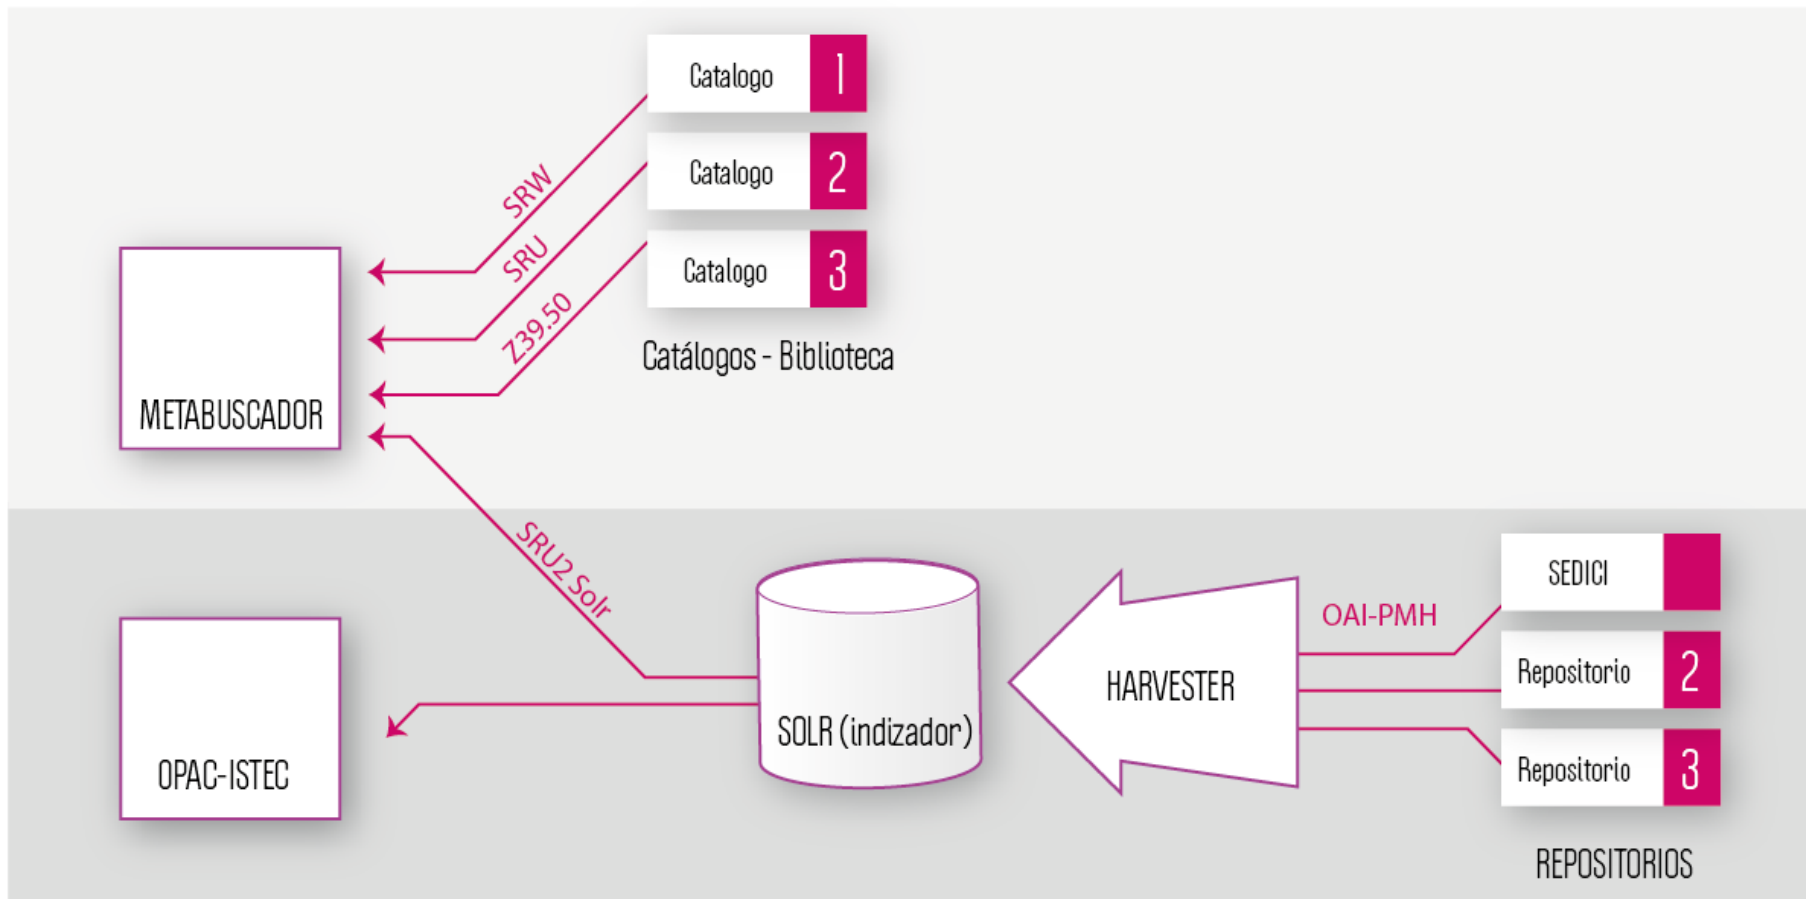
Catalogo 1

Catalogo 2

Catalogo 3

Catálogos - Biblioteca

SRW

SRU

Z39.50

METABUSCADOR

SRU2 Solr

OPAC-ISTEC

SOLR (indizador)

HARVESTER

OAI-PMH

SEDICI

Repositorio 2

Repositorio 3

REPOSITORIOS